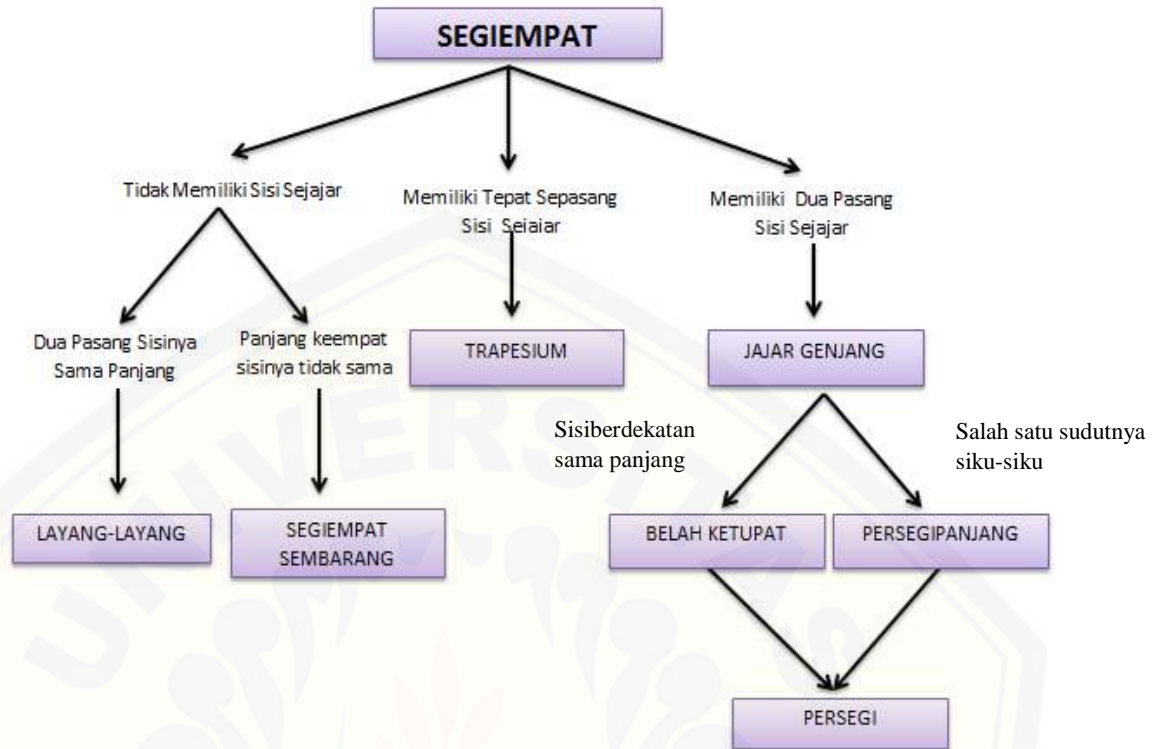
SEGIEMPAT

Tidak Memiliki Sisi Sejajar

Memiliki Tepat Sepasang Sisi Sejajar

Memiliki Dua Pasang Sisi Sejajar

Dua Pasang Sisinya Sama Panjang

Panjang keempat sisinya tidak sama

TRAPESIUM

JAJAR GENJANG

Sisiberdekatan sama panjang

Salah satu sudutnya siku-siku

LAYANG-LAYANG

SEGIEMPAT SEMBARANG

BELAH KETUPAT

PERSEGIPANJANG

PERSEGI